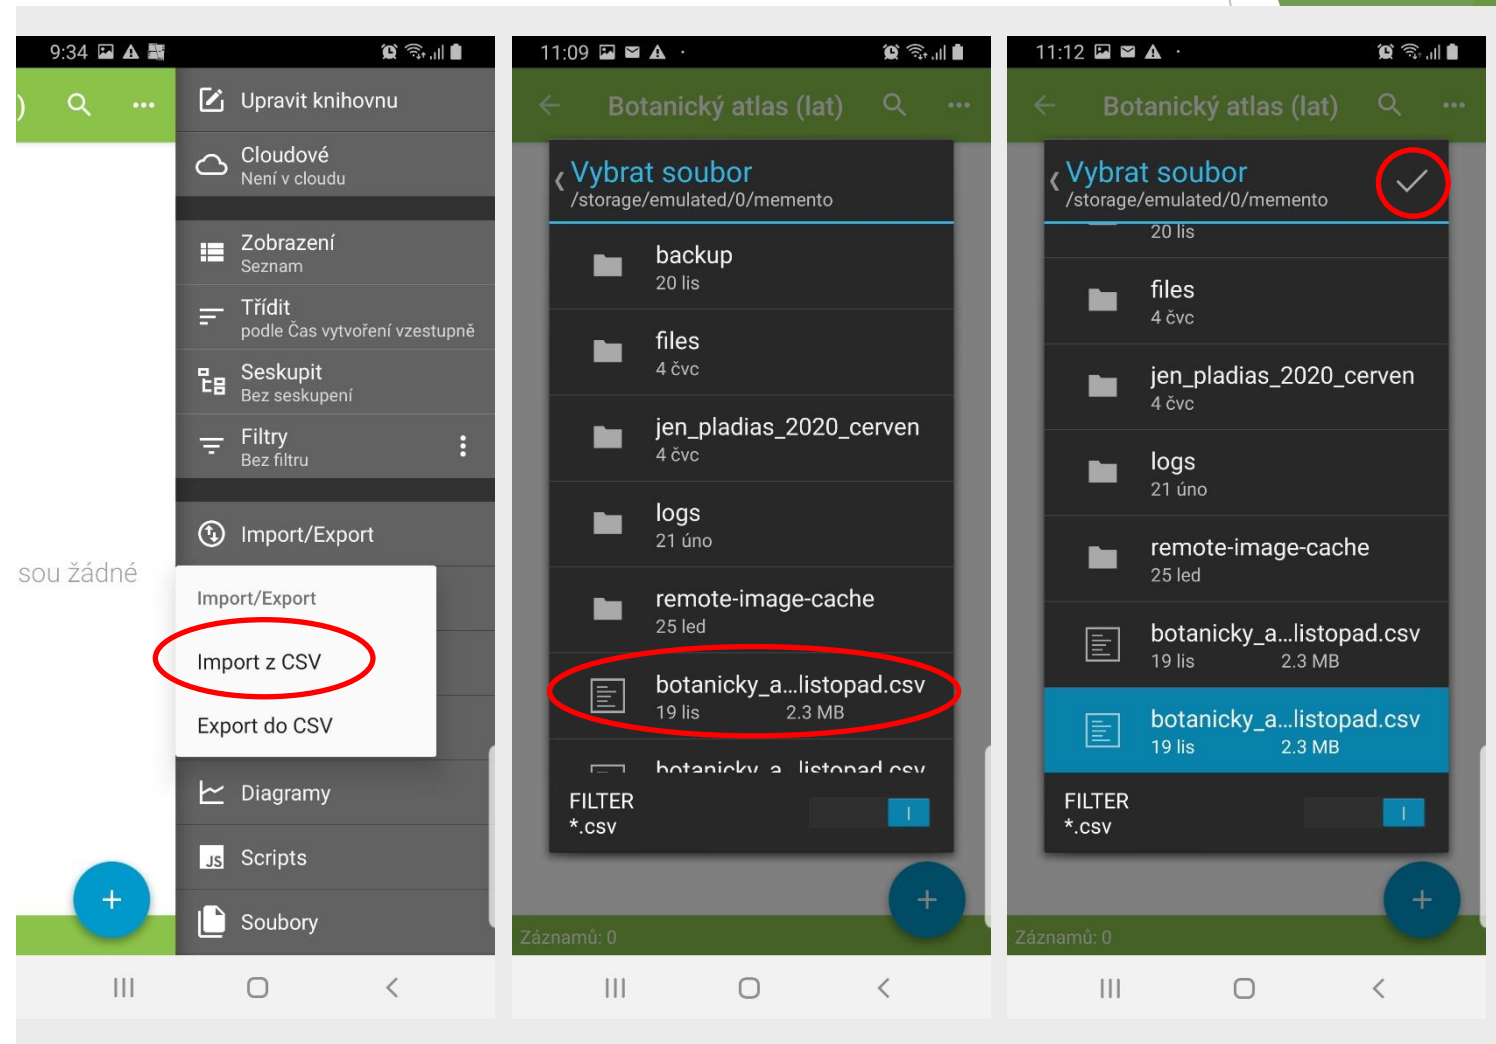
9:34

Upravit knihovnu

Cloudové
Není v cloudu

Zobrazení
Seznam

Třídit
podle Čas vytvoření vzestupně

Seskupit
Bez seskupení

Filtry
Bez filtru

Import/Export

sou žádné

Import/Export

Import z CSV

Export do CSV

Diagramy

JS Scripts

Soubory

+

11:09

Botanický atlas (lat)

Vybrat soubor
/storage/emulated/0/memento

backup
20 lis

files
4 čvc

jen_pladias_2020_cerven
4 čvc

logs
21 úno

remote-image-cache
25 led

botanicky_a...listopad.csv
19 lis 2.3 MB

botanicky_a...listopad.csv

FILTER
*.csv

I

+

Záznamů: 0

11:12

Botanický atlas (lat)

Vybrat soubor
/storage/emulated/0/memento

20 lis

files
4 čvc

jen_pladias_2020_cerven
4 čvc

logs
21 úno

remote-image-cache
25 led

botanicky_a...listopad.csv
19 lis 2.3 MB

botanicky_a...listopad.csv
19 lis 2.3 MB

FILTER
*.csv

I

+

Záznamů: 0